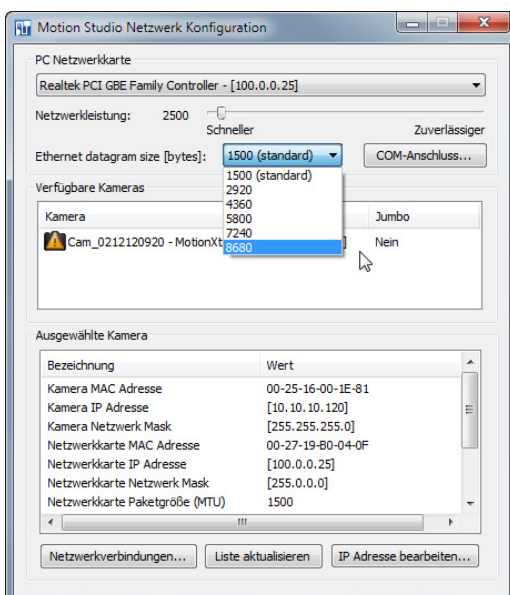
Motion Studio Netzwerk Konfiguration

PC Netzwerkkarte

Realtek PCI GBE Family Controller - [100.0.0.25]

Netzwerkleistung: 2500

Schneller

Zuverlässiger

Ethernet datagram size [bytes]:

1500 (standard)

COM-Anschluss...

1500 (standard)
2920
4360
5800
7240
8680

Verfügbare Kameras

| Kamera | | Jumbo |
|---|---|---|
| Cam_0212120920 - MotionXt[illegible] | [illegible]] | Nein |

Ausgewählte Kamera

| Bezeichnung | Wert |
|---|---|
| Kamera MAC Adresse | 00-25-16-00-1E-81 |
| Kamera IP Adresse | [10.10.10.120] |
| Kamera Netzwerk Mask | [255.255.255.0] |
| Netzwerkkarte MAC Adresse | 00-27-19-B0-04-0F |
| Netzwerkkarte IP Adresse | [100.0.0.25] |
| Netzwerkkarte Netzwerk Mask | [255.0.0.0] |
| Netzwerkkarte Paketgröße (MTU) | 1500 |

Netzwerkverbindungen...

Liste aktualisieren

IP Adresse bearbeiten...